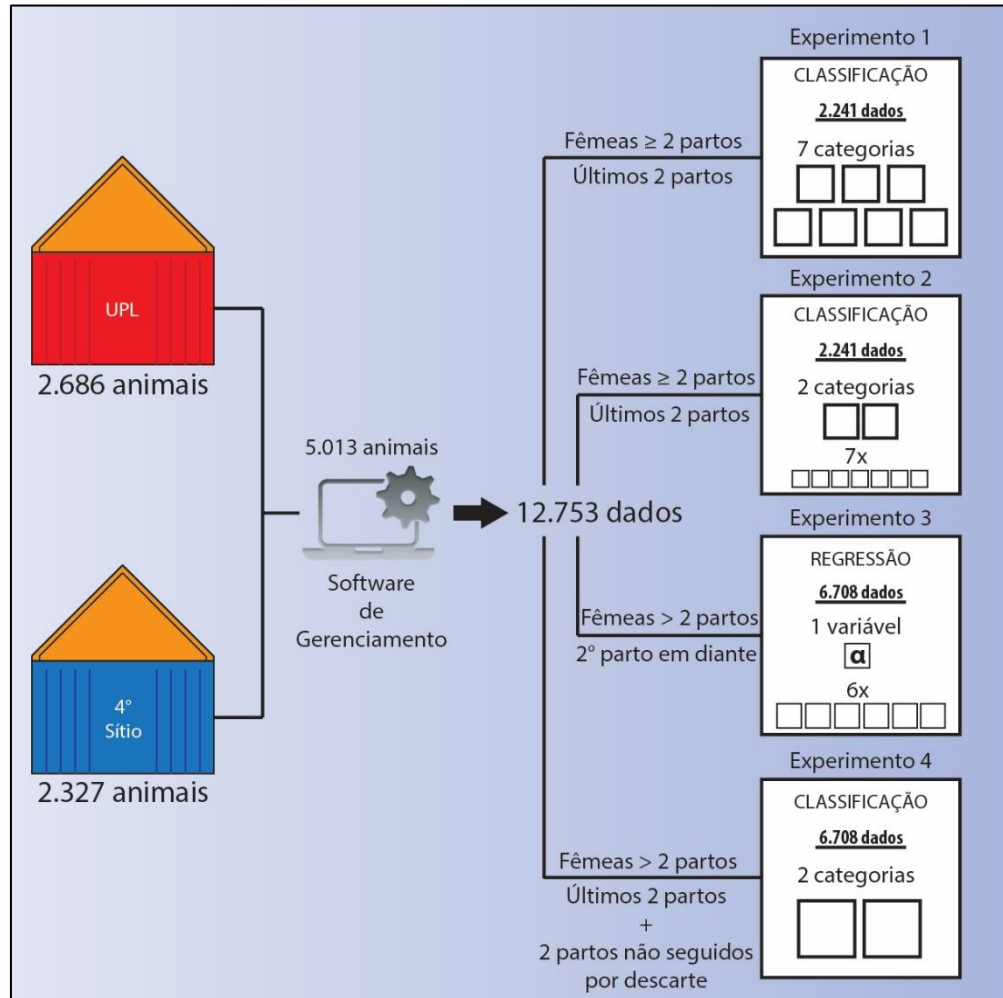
UPL

2.686 animais

4°
Sítio

2.327 animais

5.013 animais

Software
de
Gerenciamento

12.753 dados

Fêmeas ≥ 2 partos
Últimos 2 partos

Experimento 1
CLASSIFICAÇÃO
2.241 dados
7 categorias

Fêmeas ≥ 2 partos
Últimos 2 partos

Experimento 2
CLASSIFICAÇÃO
2.241 dados
2 categorias
7x

Fêmeas > 2 partos
2° parto em diante

Experimento 3
REGRESSÃO
6.708 dados
1 variável
α
6x

Fêmeas > 2 partos
Últimos 2 partos
+
2 partos não seguidos por descarte

Experimento 4
CLASSIFICAÇÃO
6.708 dados
2 categorias